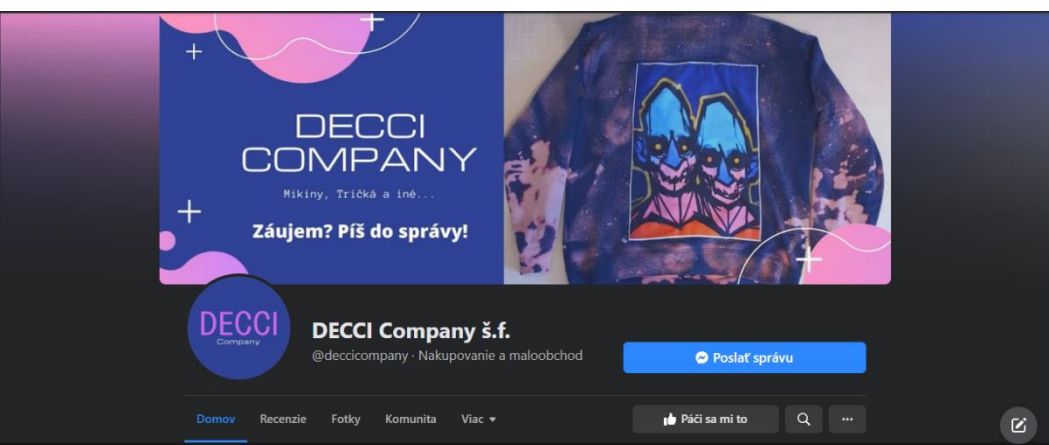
DECCI
COMPANY

Mikiny, Tričká a iné...

Záujem? Píš do správy!

DECCI
Company

DECCI Company š.f.

@deccicompany · Nakupovanie a maloobchod

Poslať správu

Domov Recenzie Fotky Komunita Viac

Páči sa mi to

...